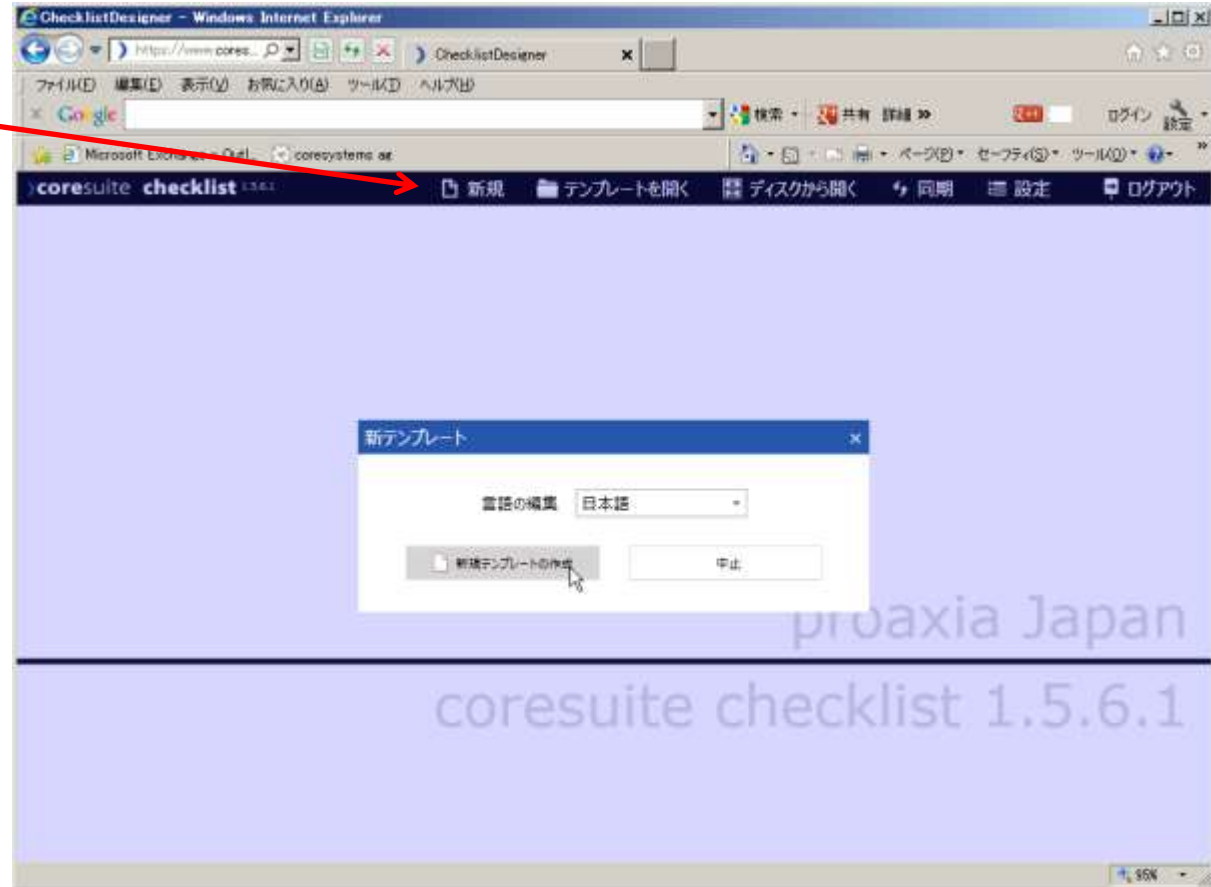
ChecklistDesigner - Windows Internet Explorer

https://www.cores... ChecklistDesigner

ファイル(F) 編集(E) 表示(V) お気に入り(A) ツール(T) ヘルプ(H)

Google 検索 共有 詳細 » ログイン 設定

Microsoft Exchange - Outl... coresystems ag

ページ(P) セーフティ(S) ツール(O)

coresuite checklist 1.5.6.1 新規 テンプレートを開く ディスクから開く 同期 設定 ログアウト

新テンプレート

言語の編集 日本語

新規テンプレートの作成 中止

proaxia Japan

coresuite checklist 1.5.6.1

95%